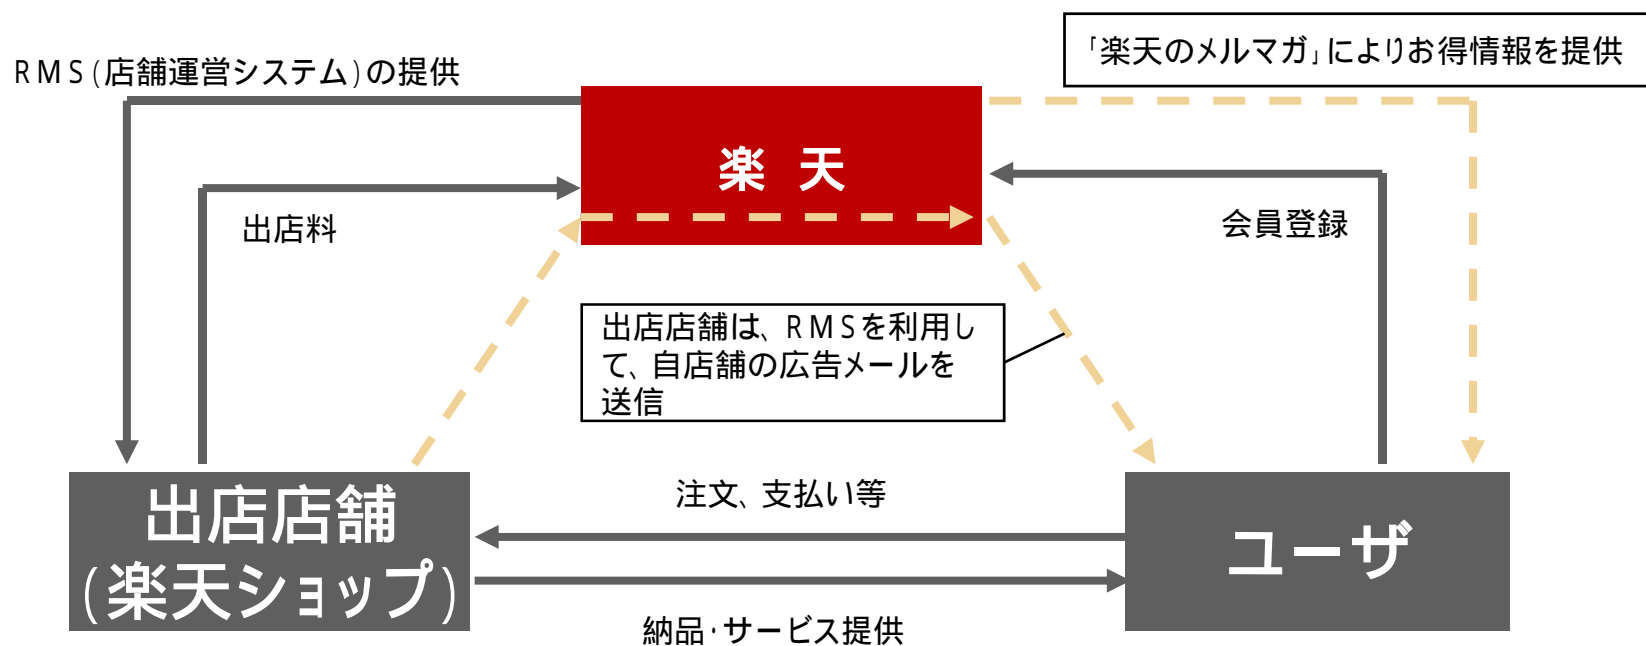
ＲＭＳ（店舗運営システム）の提供

「楽天のメルマガ」によりお得情報を提供

楽　天

出店料

会員登録

出店店舗は、ＲＭＳを利用して、自店舗の広告メールを送信

注文、支払い等

出店店舗
（楽天ショップ）

ユーザ

納品・サービス提供